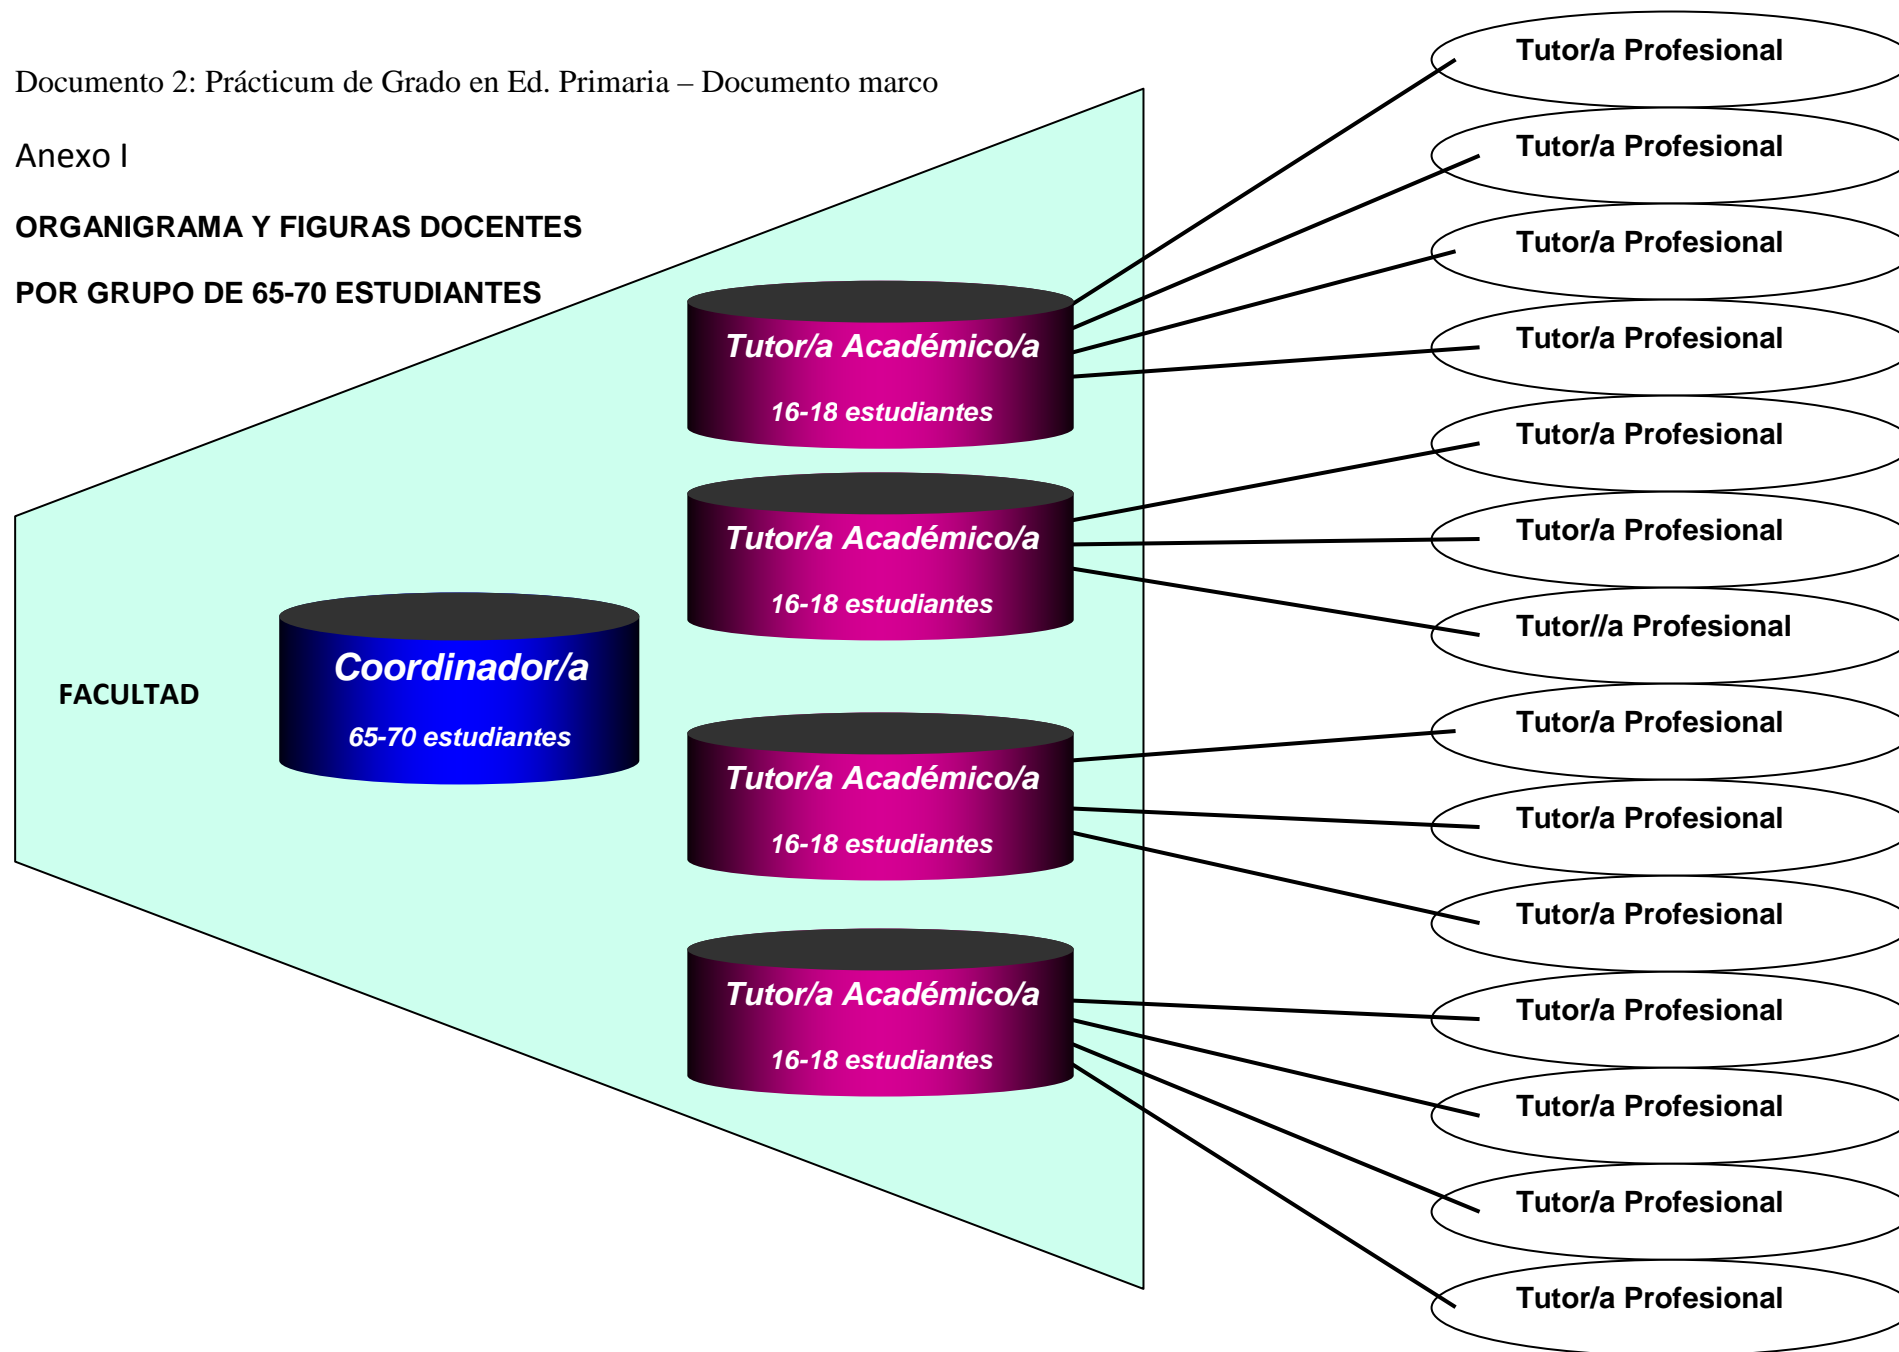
Documento 2: Prácticum de Grado en Ed. Primaria – Documento marco

Anexo I

ORGANIGRAMA Y FIGURAS DOCENTES

POR GRUPO DE 65-70 ESTUDIANTES

FACULTAD

Coordinador/a

65-70 estudiantes

Tutor/a Académico/a

16-18 estudiantes

Tutor/a Académico/a

16-18 estudiantes

Tutor/a Académico/a

16-18 estudiantes

Tutor/a Académico/a

16-18 estudiantes

Tutor/a Profesional

Tutor/a Profesional

Tutor/a Profesional

Tutor/a Profesional

Tutor/a Profesional

Tutor/a Profesional

Tutor//a Profesional

Tutor/a Profesional

Tutor/a Profesional

Tutor/a Profesional

Tutor/a Profesional

Tutor/a Profesional

Tutor/a Profesional

Tutor/a Profesional